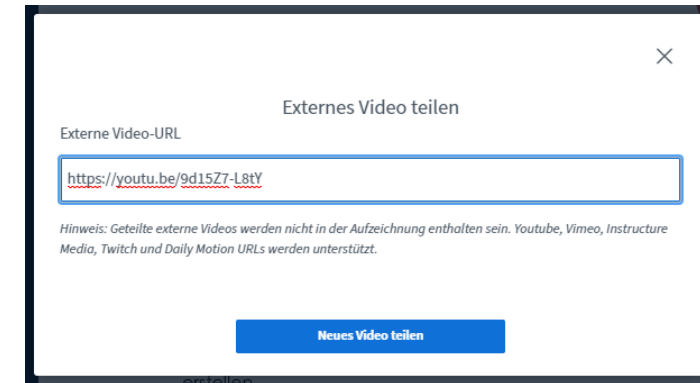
Externes Video teilen

Externe Video-URL

https://youtu.be/9d15Z7-L8tY

Hinweis: Geteilte externe Videos werden nicht in der Aufzeichnung enthalten sein. Youtube, Vimeo, Instructure Media, Twitch und Daily Motion URLs werden unterstützt.

Neues Video teilen

erstellen